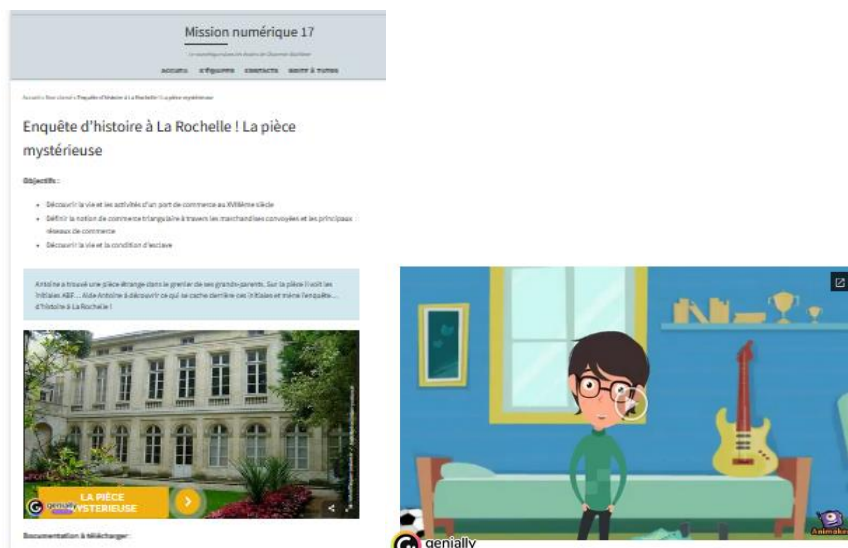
Mission numérique 17

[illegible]

ACCUEIL L'ÉQUIPE CONTACTS DROIT À TOUTES

Accueil › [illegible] › Enquête d'histoire à La Rochelle ! La pièce mystérieuse

Enquête d'histoire à La Rochelle ! La pièce mystérieuse

Objectifs :

- Découvrir la vie et les activités d'un port de commerce au XVIIIème siècle
- Définir la notion de commerce triangulaire à travers les marchandises convoyées et les principaux réseaux de commerce
- Découvrir la vie et la condition d'esclave

Antoine a trouvé une pièce étrange dans le grenier de ses grands-parents. Sur la pièce il voit les initiales ABF... Aide Antoine à découvrir ce qui se cache derrière ces initiales et mène l'enquête... d'histoire à La Rochelle !

LA PIÈCE MYSTERIEUSE

genially

Documentation à télécharger :

genially

Animaker